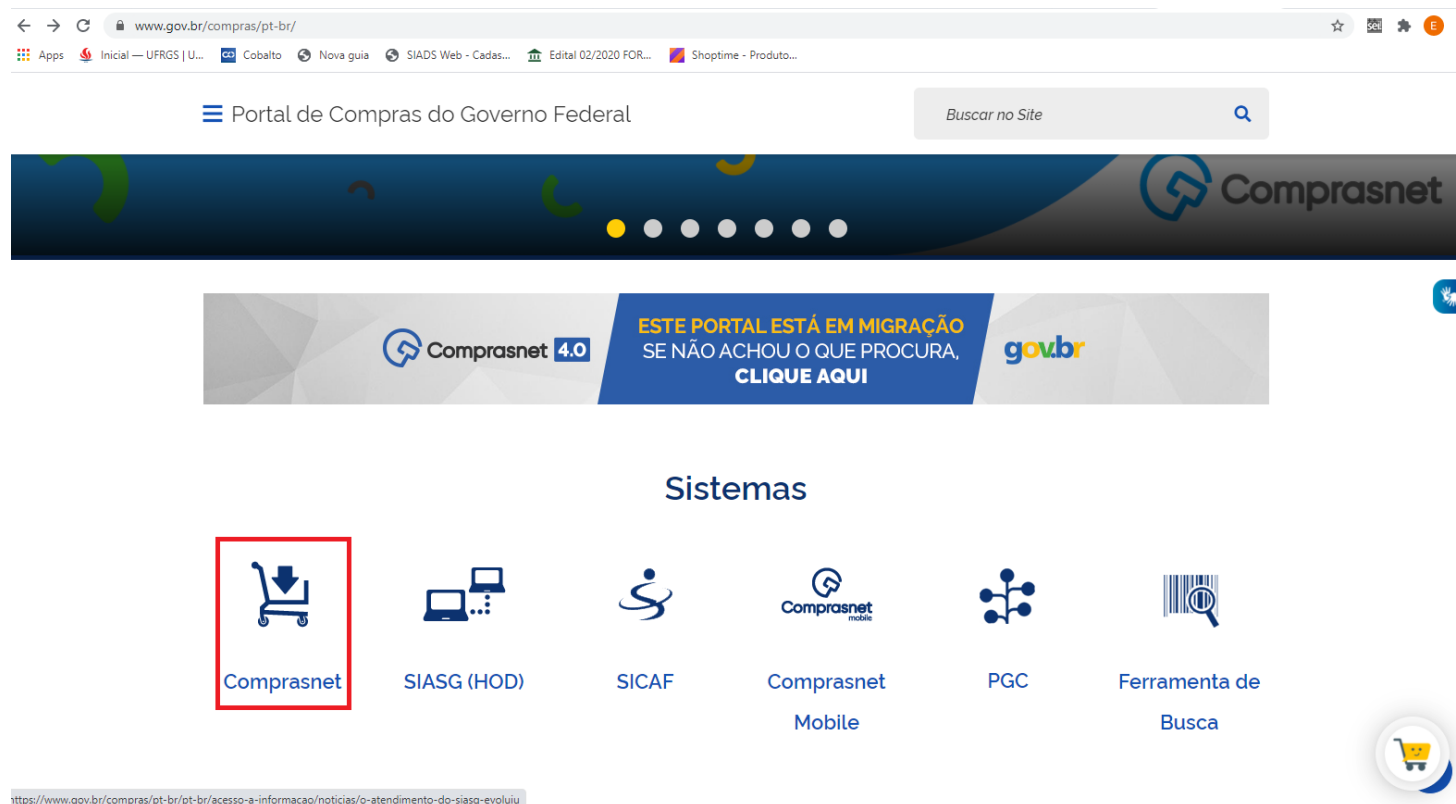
www.gov.br/compras/pt-br/

Apps Inicial — UFRGS | U... Cobalto Nova guia SIADS Web - Cadas... Edital 02/2020 FOR... Shoptime - Produto...

Portal de Compras do Governo Federal

Buscar no Site

Comprasnet

Comprasnet 4.0

ESTE PORTAL ESTÁ EM MIGRAÇÃO
SE NÃO ACHOU O QUE PROCURA,
CLIQUE AQUI

gov.br

Sistemas

Comprasnet

SIASG (HOD)

SICAF

Comprasnet mobile

Comprasnet Mobile

PGC

Ferramenta de Busca

https://www.gov.br/compras/pt-br/pt-br/acesso-a-informacao/noticias/o-atendimento-do-siasg-evoluiu